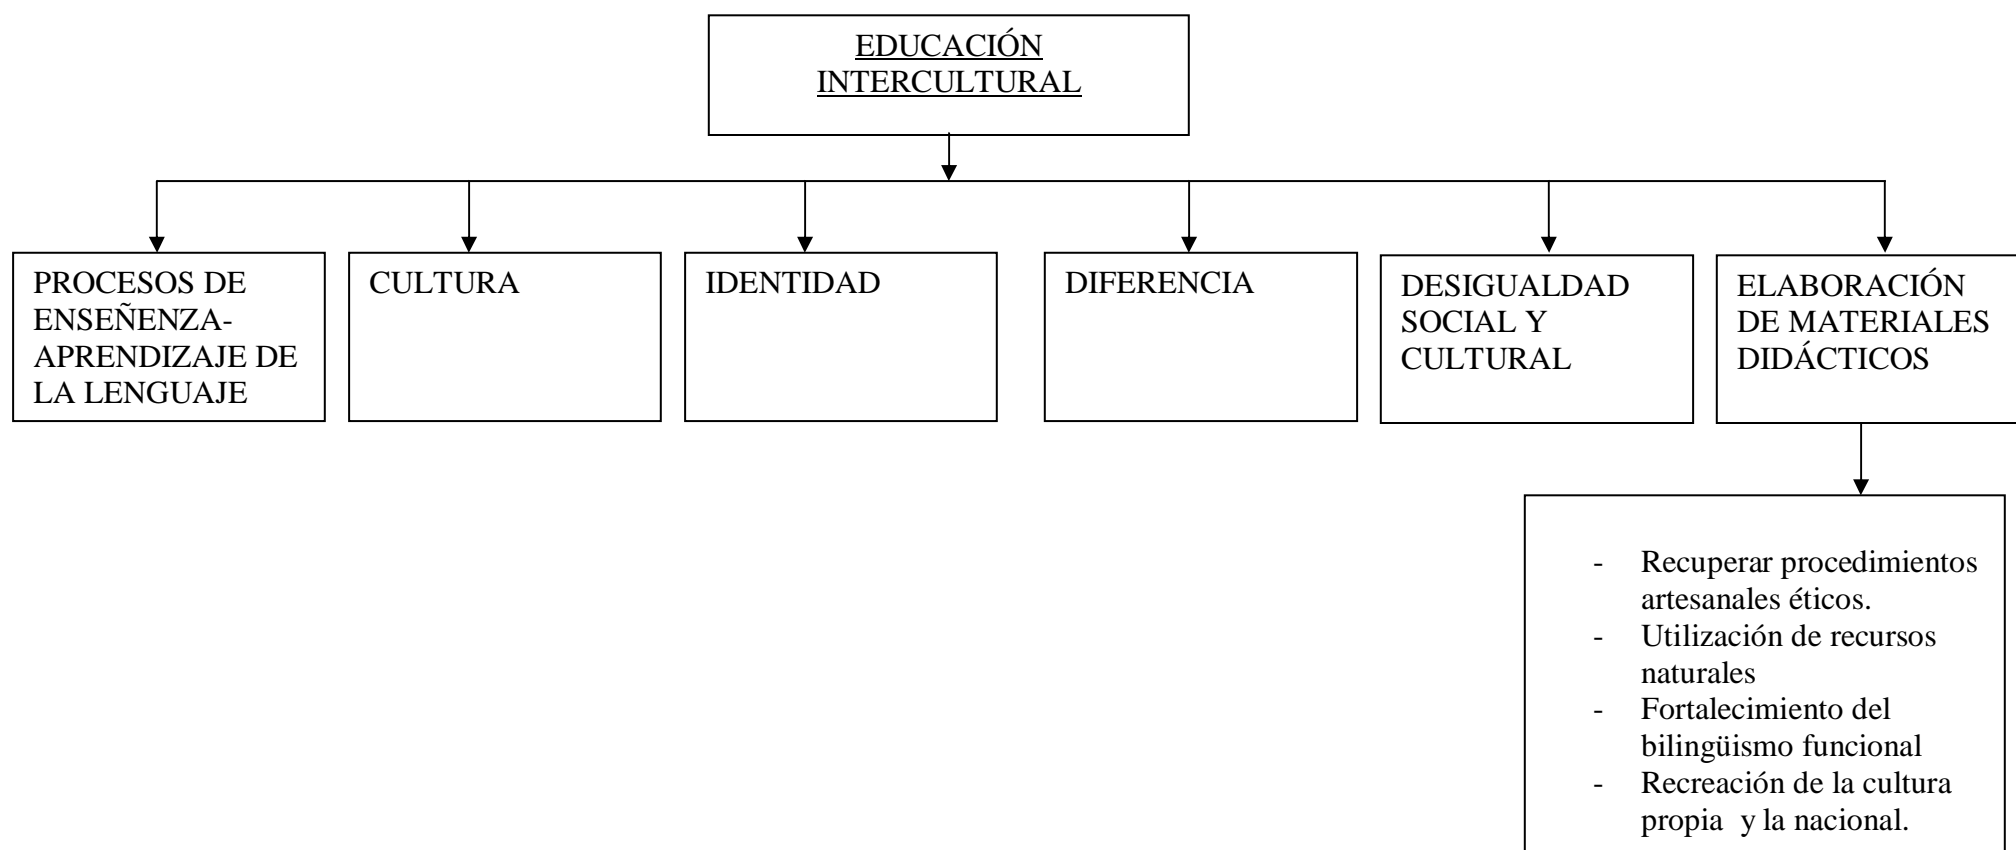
EDUCACIÓN INTERCULTURAL

PROCESOS DE ENSEÑENZA-APRENDIZAJE DE LA LENGUAJE

CULTURA

IDENTIDAD

DIFERENCIA

DESIGUALDAD SOCIAL Y CULTURAL

ELABORACIÓN DE MATERIALES DIDÁCTICOS

- Recuperar procedimientos artesanales éticos.
- Utilización de recursos naturales
- Fortalecimiento del bilingüismo funcional
- Recreación de la cultura propia y la nacional.